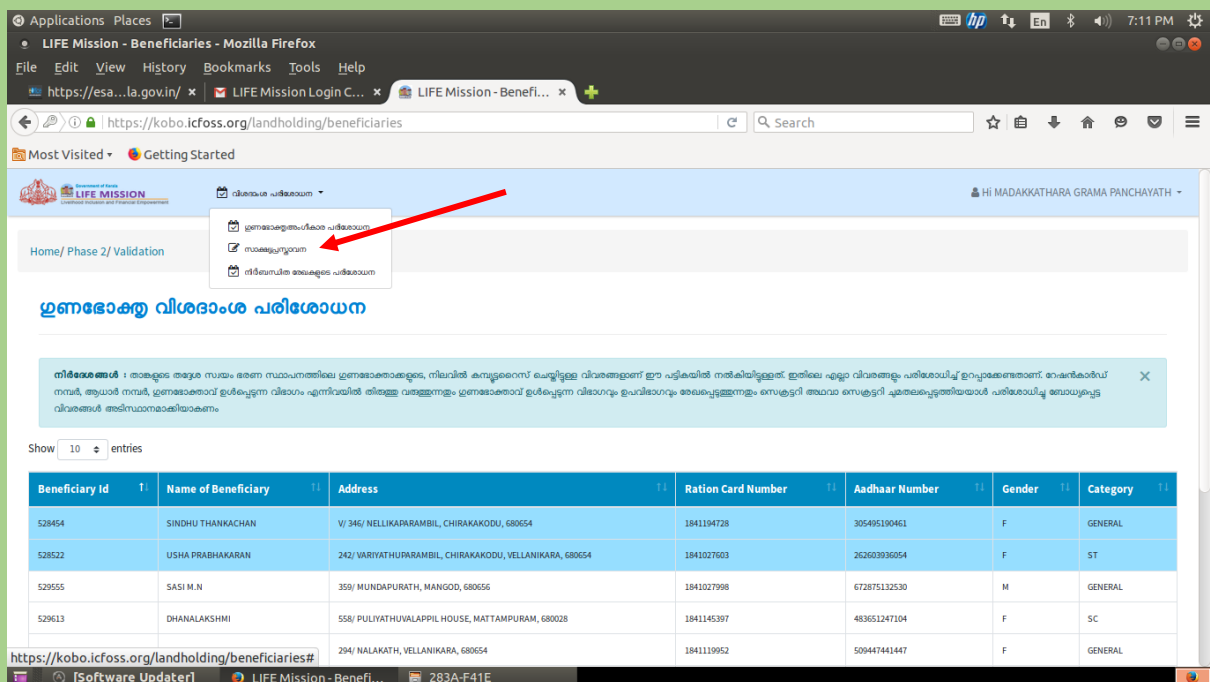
Applications Places

hp En 7:11 PM

LIFE Mission - Beneficiaries - Mozilla Firefox

File Edit View History Bookmarks Tools Help

https://esa…la.gov.in/ × LIFE Mission Login C… × LIFE Mission - Benefi… ×

https://kobo.icfoss.org/landholding/beneficiaries

Search

Most Visited Getting Started

Government of Kerala LIFE MISSION Livelihood Inclusion and Financial Empowerment

വിശദാംശ പരിശോധന

Hi MADAKKATHARA GRAMA PANCHAYATH

ഗുണഭോക്തൃഅംഗീകാര പരിശോധന

സാക്ഷ്യപ്രസ്താവന

നിർബന്ധിത രേഖകളുടെ പരിശോധന

Home/ Phase 2/ Validation

ഗുണഭോക്തൃ വിശദാംശ പരിശോധന

നിർദേശങ്ങൾ : താങ്കളുടെ തദ്ദേശ സ്വയം ഭരണ സ്ഥാപനത്തിലെ ഗുണഭോക്താക്കളുടെ, നിലവിൽ കമ്പ്യൂട്ടറൈസ് ചെയ്യിട്ടുള്ള വിവരങ്ങളാണ് ഈ പട്ടികയിൽ നൽകിയിട്ടുള്ളത്. ഇതിലെ എല്ലാ വിവരങ്ങളും പരിശോധിച്ച് ഉറപ്പാക്കേണ്ടതാണ്. റേഷൻകാർഡ് നമ്പർ, ആധാർ നമ്പർ, ഗുണഭോക്താവ് ഉൾപ്പെടുന്ന വിഭാഗം എന്നിവയിൽ തിരുത്തു വരുത്തുന്നതും ഗുണഭോക്താവ് ഉൾപ്പെടുന്ന വിഭാഗവും ഉപവിഭാഗവും രേഖപ്പെടുത്തുന്നതും സെക്രട്ടറി അഥവാ സെക്രട്ടറി ചുമതലപ്പെടുത്തിയയാൾ പരിശോധിച്ച ബോധ്യപ്പെട്ട വിവരങ്ങൾ അടിസ്ഥാനമാക്കിയാകണം ×

Show 10 entries

| Beneficiary Id | Name of Beneficiary | Address | Ration Card Number | Aadhaar Number | Gender | Category |
|---|---|---|---|---|---|---|
| 528454 | SINDHU THANKACHAN | V/ 346/ NELLIKAPARAMBIL, CHIRAKAKODU, 680654 | 1841194728 | 305495190461 | F | GENERAL |
| 528522 | USHA PRABHAKARAN | 242/ VARIYATHUPARAMBIL, CHIRAKAKODU, VELLANIKARA, 680654 | 1841027603 | 262603936054 | F | ST |
| 529555 | SASI M.N | 359/ MUNDAPURATH, MANGOD, 680656 | 1841027998 | 672875132530 | M | GENERAL |
| 529613 | DHANALAKSHMI | 558/ PULIYATHUVALAPPIL HOUSE, MATTAMPURAM, 680028 | 1841145397 | 483651247104 | F | SC |
| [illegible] | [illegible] | 294/ NALAKATH, VELLANIKARA, 680654 | 1841119952 | 509447441447 | F | GENERAL |

https://kobo.icfoss.org/landholding/beneficiaries#

[Software Updater] LIFE Mission - Benefi… 283A-F41E